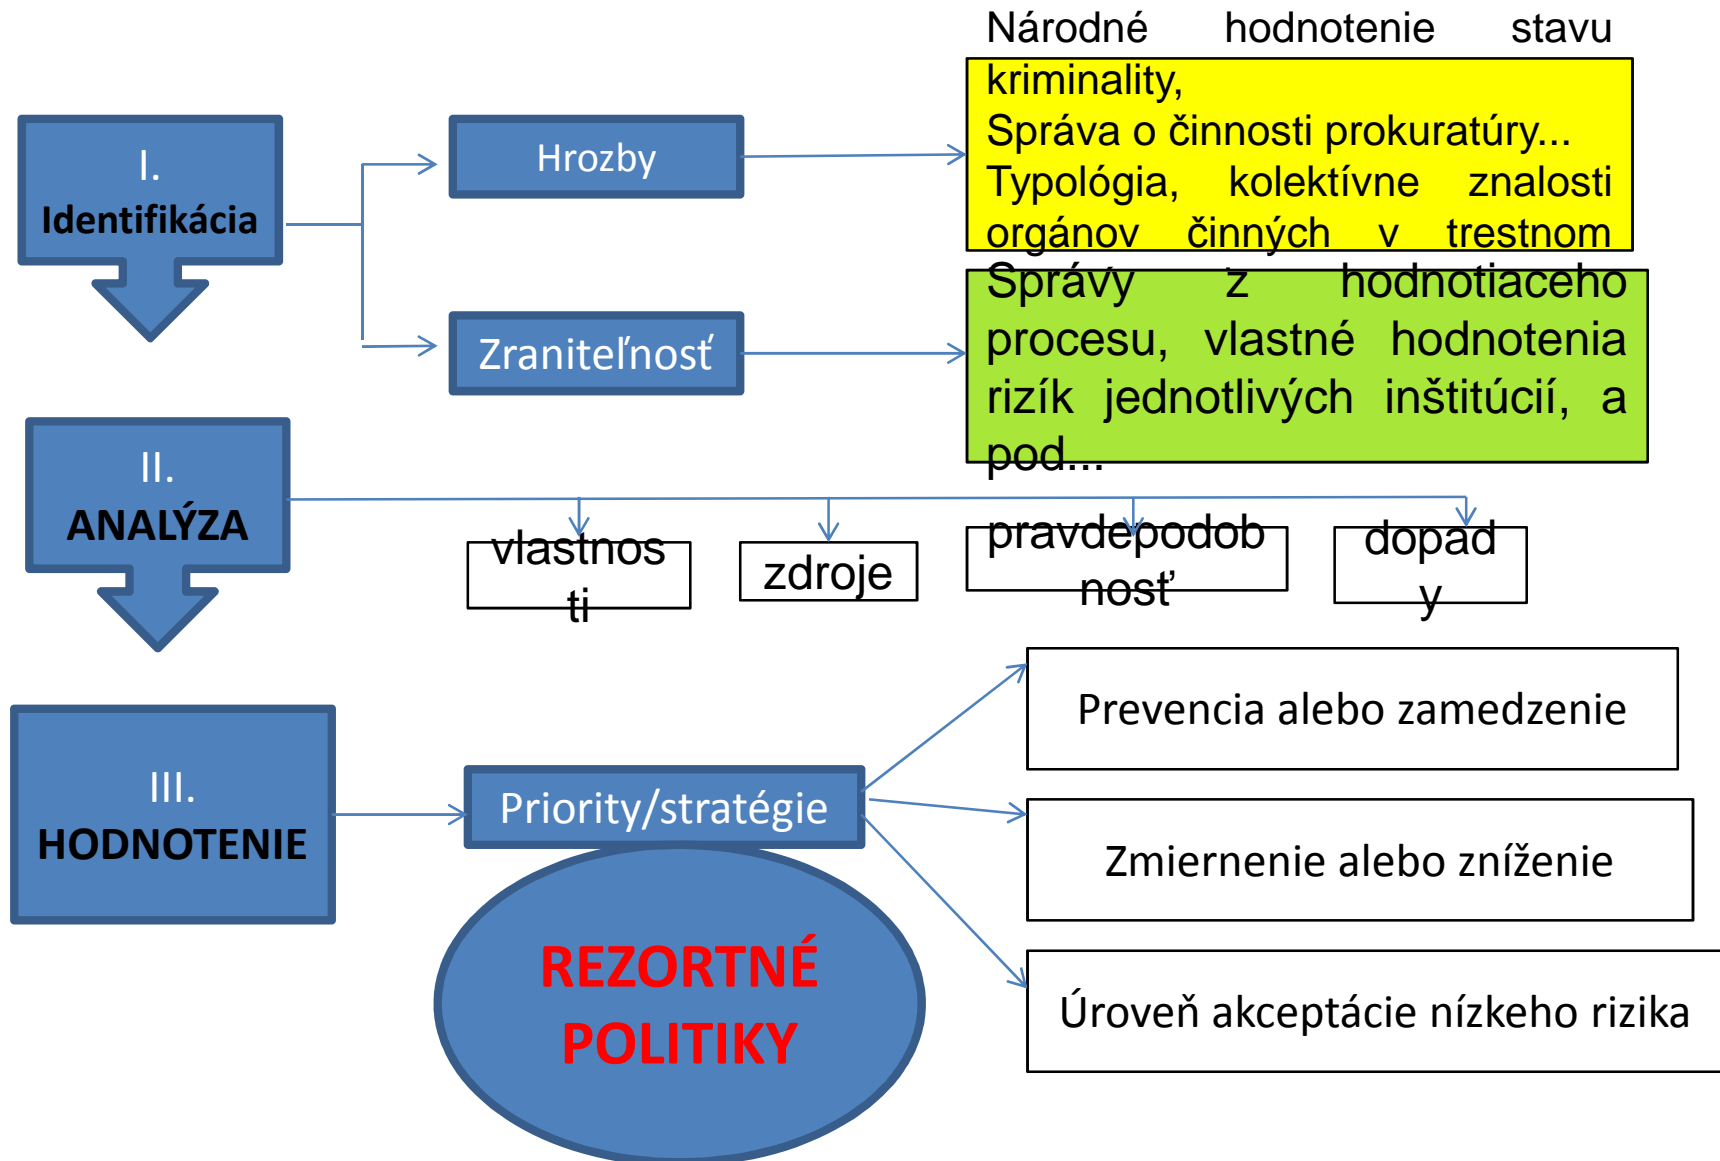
I.
Identifikácia

Hrozby

Zraniteľnosť

Národné hodnotenie stavu kriminality,
Správa o činnosti prokuratúry...
Typológia, kolektívne znalosti orgánov činných v trestnom

Správy z hodnotiaceho procesu, vlastné hodnotenia rizík jednotlivých inštitúcií, a pod...

II.
ANALÝZA

vlastnosti

zdroje

pravdepodobnosť

dopady

III.
HODNOTENIE

Priority/stratégie

REZORTNÉ POLITIKY

Prevencia alebo zamedzenie

Zmiernenie alebo zníženie

Úroveň akceptácie nízkeho rizika